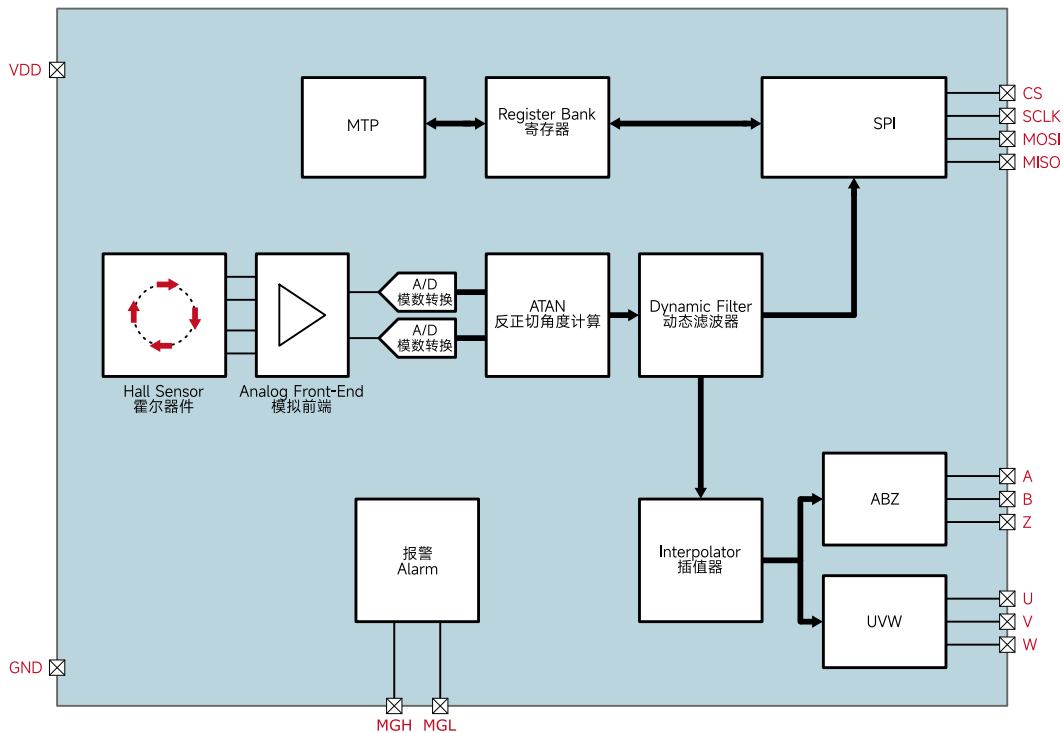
VDD

MTP

Register Bank
寄存器

SPI

CS
SCLK
MOSI
MISO

A/D
模数转换

A/D
模数转换

ATAN
反正切角度计算

Dynamic Filter
动态滤波器

Hall Sensor
霍尔器件

Analog Front-End
模拟前端

ABZ

A
B
Z

报警
Alarm

Interpolator
插值器

UVW

U
V
W

GND

MGH
MGL